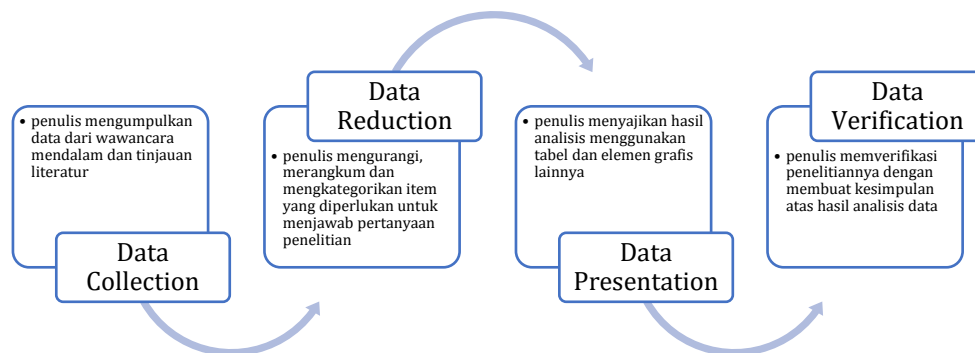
• penulis mengumpulkan data dari wawancara mendalam dan tinjauan literatur

Data Collection

Data Reduction

• penulis mengurangi, merangkum dan mengkategorikan item yang diperlukan untuk menjawab pertanyaan penelitian

• penulis menyajikan hasil analisis menggunakan tabel dan elemen grafis lainnya

Data Presentation

Data Verification

• penulis memverifikasi penelitiannya dengan membuat kesimpulan atas hasil analisis data